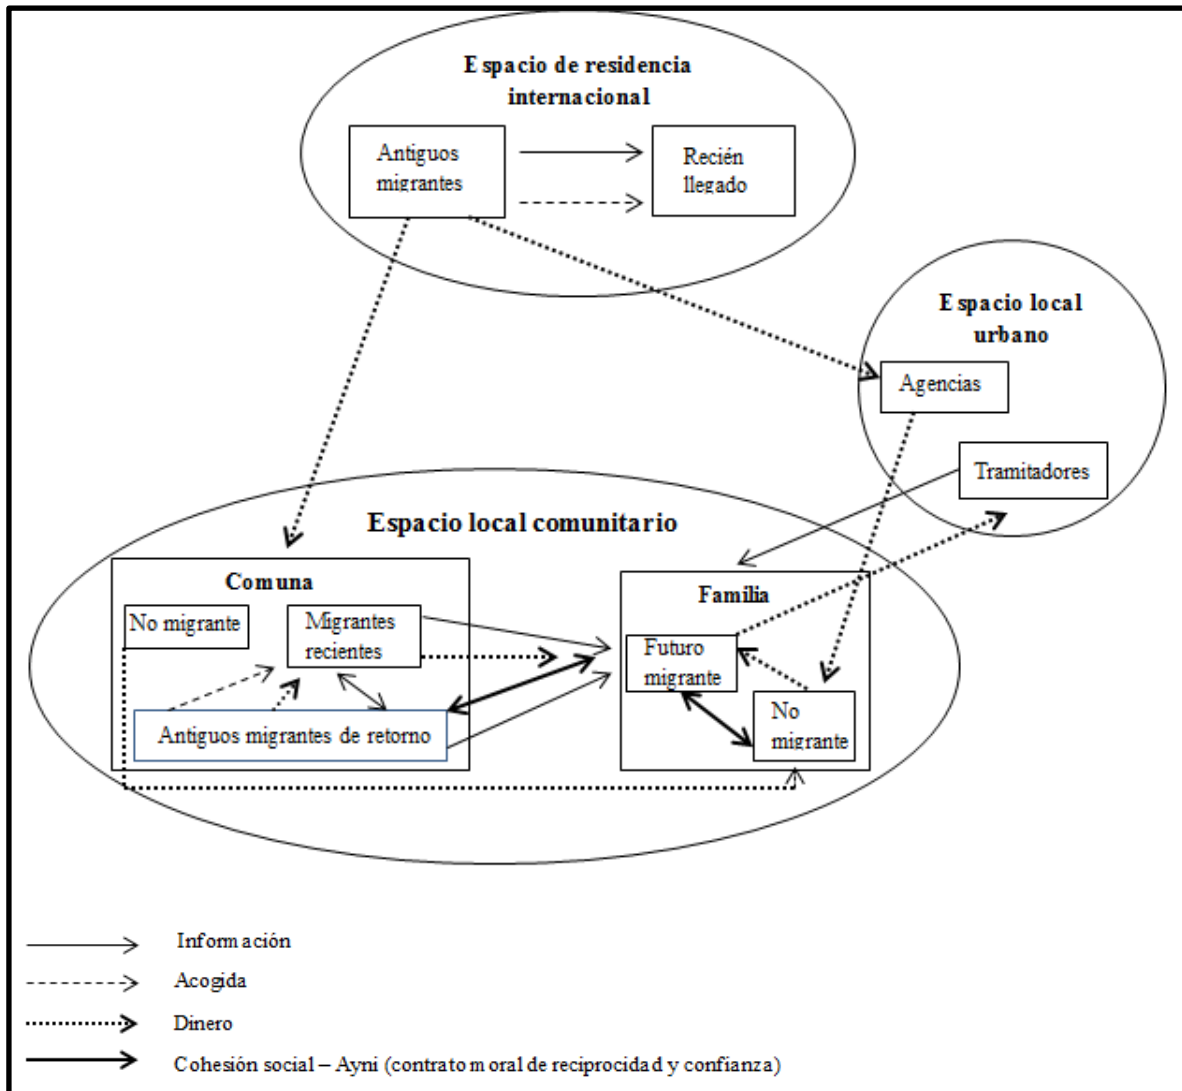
Espacio de residencia internacional

Antiguos migrantes

Recién llegado

Espacio local urbano

Agencias

Tramitadores

Espacio local comunitario

Comuna

No migrante

Migrantes recientes

Antiguos migrantes de retorno

Familia

Futuro migrante

No migrante

Información

Acogida

Dinero

Cohesión social – Ayni (contrato moral de reciprocidad y confianza)